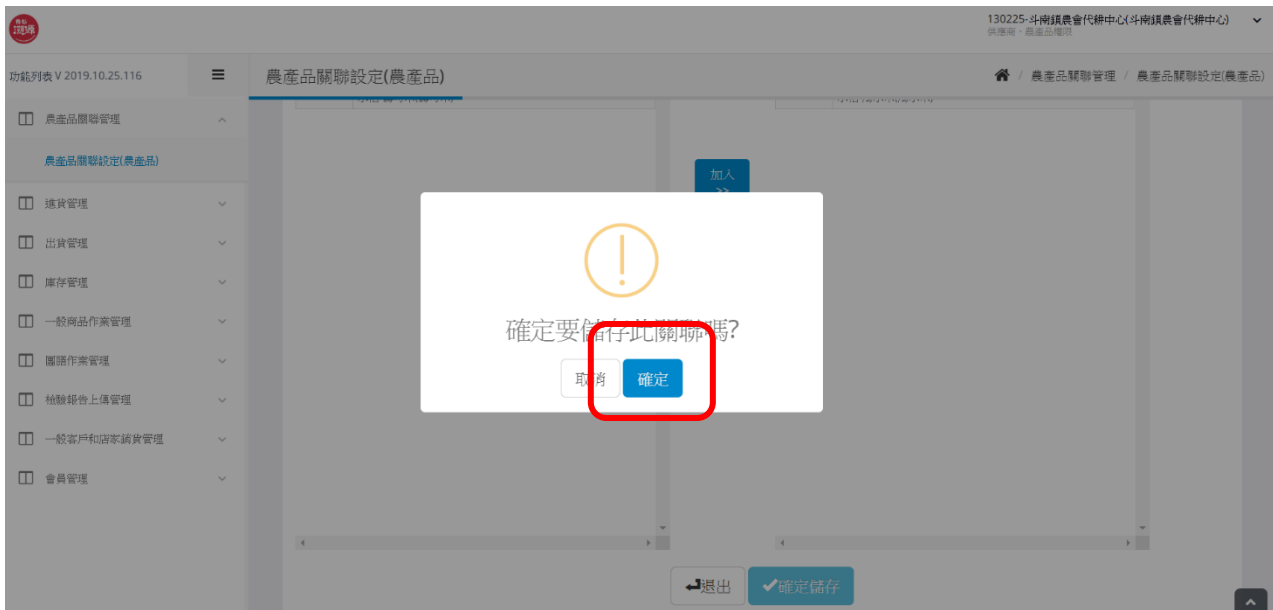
130225-斗南鎮農會代耕中心(斗南鎮農會代耕中心)
供應商 - 農產品種類

功能列表 V 2019.10.25.116

農產品關聯設定(農產品)

/ 農產品關聯管理 / 農產品關聯設定(農產品)

農產品關聯管理

農產品關聯設定(農產品)

進貨管理

出貨管理

庫存管理

一般商品作業管理

團購作業管理

檢驗報告上傳管理

一般客戶和店家銷貨管理

會員管理

加入 >>

確定要儲存此關聯嗎?

取消 確定

退出 確定儲存